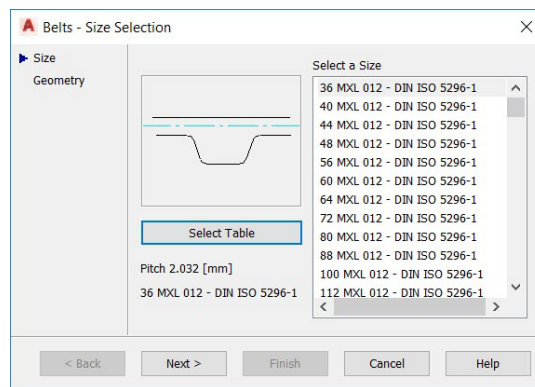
Belts - Size Selection

Size
Geometry

Select Table

Pitch 2.032 [mm]

36 MXL 012 - DIN ISO 5296-1

Select a Size
36 MXL 012 - DIN ISO 5296-1
40 MXL 012 - DIN ISO 5296-1
44 MXL 012 - DIN ISO 5296-1
48 MXL 012 - DIN ISO 5296-1
56 MXL 012 - DIN ISO 5296-1
60 MXL 012 - DIN ISO 5296-1
64 MXL 012 - DIN ISO 5296-1
72 MXL 012 - DIN ISO 5296-1
80 MXL 012 - DIN ISO 5296-1
88 MXL 012 - DIN ISO 5296-1
100 MXL 012 - DIN ISO 5296-1
112 MXL 012 - DIN ISO 5296-1

< Back
Next >
Finish
Cancel
Help